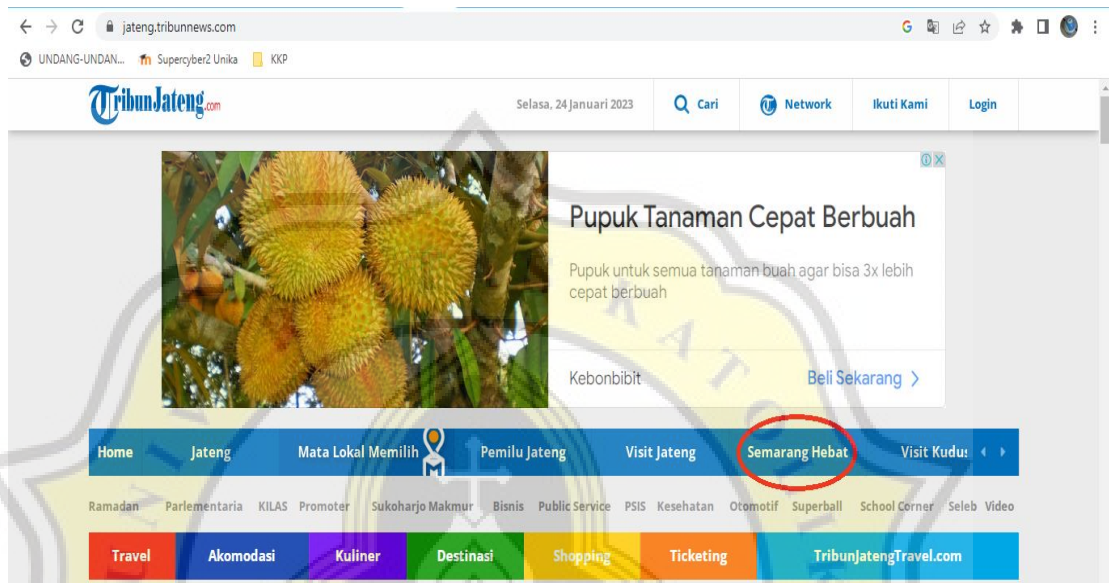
jateng.tribunnews.com

UNDANG-UNDAN... Supercyber2 Unika KKP

TribunJateng.com

Selasa, 24 Januari 2023 Cari Network Ikuti Kami Login

Pupuk Tanaman Cepat Berbuah

Pupuk untuk semua tanaman buah agar bisa 3x lebih cepat berbuah

Kebonbibit

Beli Sekarang >

Home Jateng Mata Lokal Memilih Pemilu Jateng Visit Jateng Semarang Hebat Visit Kudu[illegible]

Ramadan Parlementaria KILAS Promoter Sukoharjo Makmur Bisnis Public Service PSIS Kesehatan Otomotif Superball School Corner Seleb Video

Travel Akomodasi Kuliner Destinasi Shopping Ticketing TribunJatengTravel.com